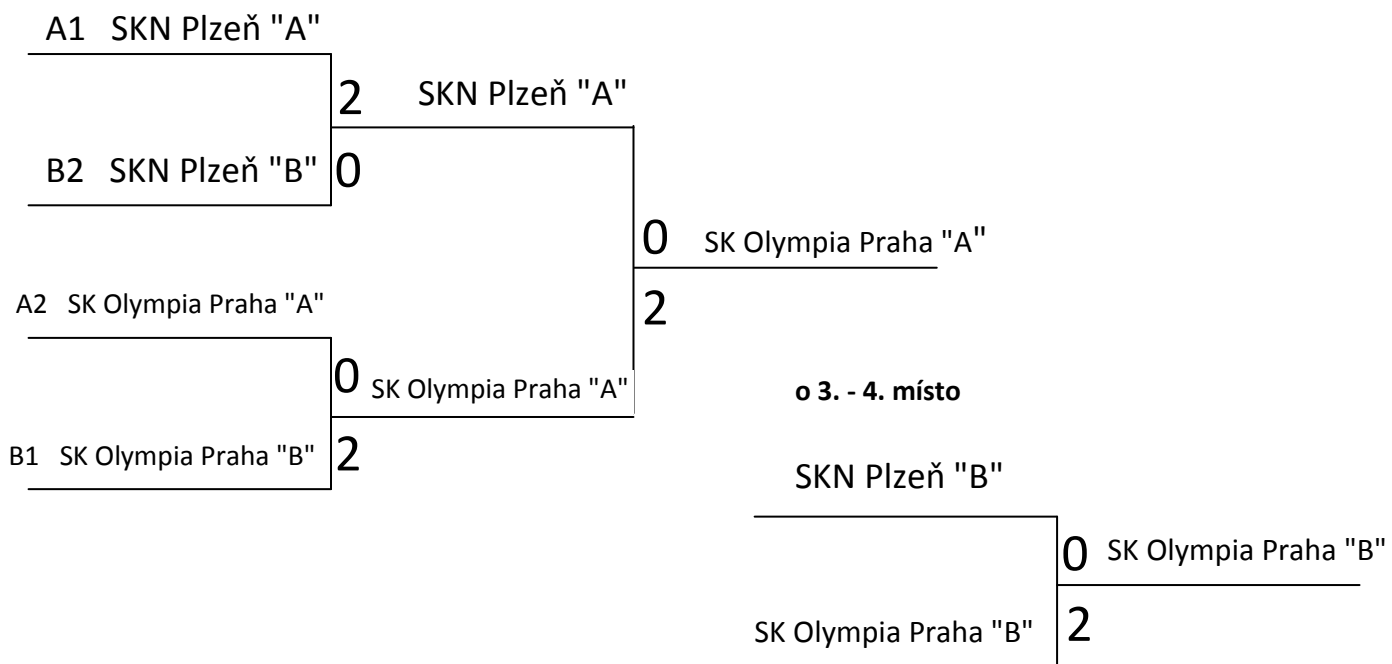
A1 SKN Plzeň "A"

2 SKN Plzeň "A"

B2 SKN Plzeň "B" 0

0 SK Olympia Praha "A"

A2 SK Olympia Praha "A"

2

0 SK Olympia Praha "A"

o 3. - 4. místo

B1 SK Olympia Praha "B" 2

SKN Plzeň "B"

0 SK Olympia Praha "B"

SK Olympia Praha "B" 2